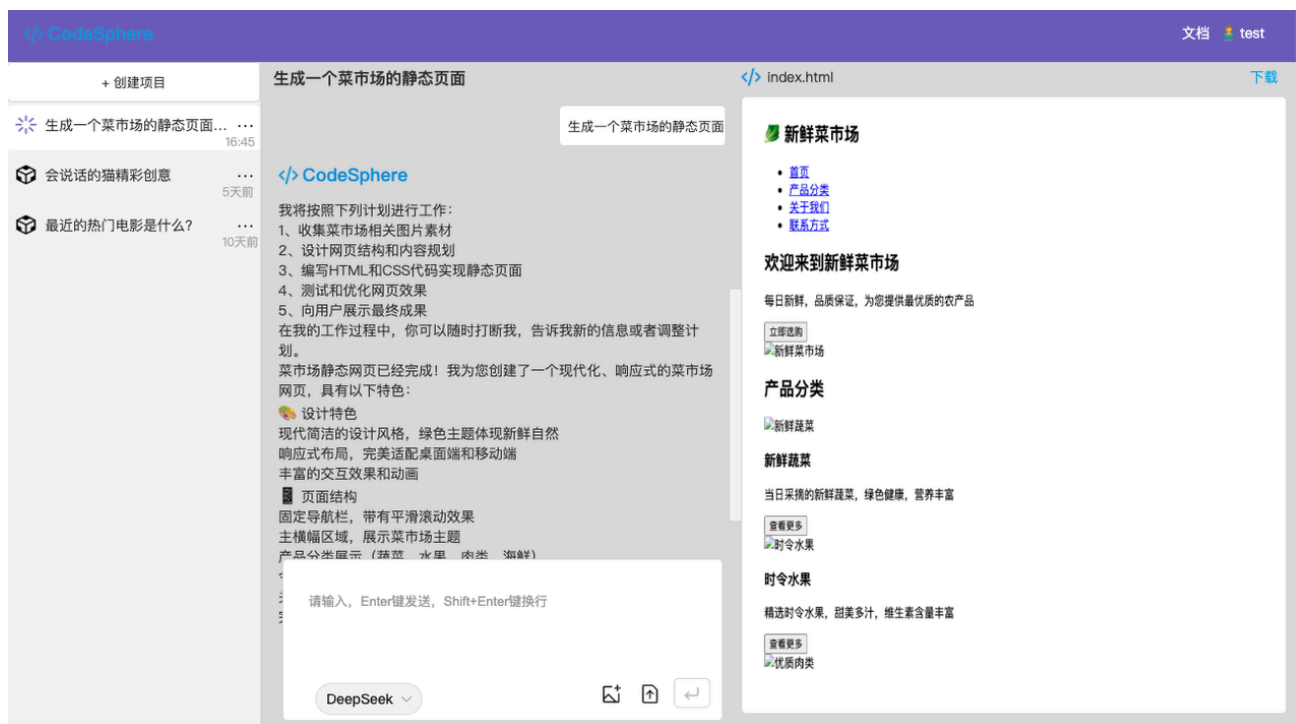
</> CodeSphere

文档 test

+ 创建项目

生成一个菜市场的静态页面... ···
16:45

会说话的猫精彩创意 ···
5天前

最近的热门电影是什么? ···
10天前

生成一个菜市场的静态页面

生成一个菜市场的静态页面

</> CodeSphere

我将按照下列计划进行工作:
1、收集菜市场相关图片素材
2、设计网页结构和内容规划
3、编写HTML和CSS代码实现静态页面
4、测试和优化网页效果
5、向用户展示最终成果
在我的工作过程中,你可以随时打断我,告诉我新的信息或者调整计划。
菜市场静态网页已经完成!我为您创建了一个现代化、响应式的菜市场网页,具有以下特色:
设计特色
现代简洁的设计风格,绿色主题体现新鲜自然
响应式布局,完美适配桌面端和移动端
丰富的交互效果和动画
页面结构
固定导航栏,带有平滑滚动效果
主横幅区域,展示菜市场主题
产品分类展示(蔬菜、水果、肉类、海鲜)
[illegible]

请输入,Enter键发送,Shift+Enter键换行

DeepSeek

</> index.html

下载

新鲜菜市场

- 首页
- 产品分类
- 关于我们
- 联系方式

欢迎来到新鲜菜市场

每日新鲜,品质保证,为您提供最优质的农产品

立即选购
新鲜菜市场

产品分类

新鲜蔬菜

新鲜蔬菜

当日采摘的新鲜蔬菜,绿色健康,营养丰富

查看更多
时令水果

时令水果

精选时令水果,甜美多汁,维生素含量丰富

查看更多
优质肉类